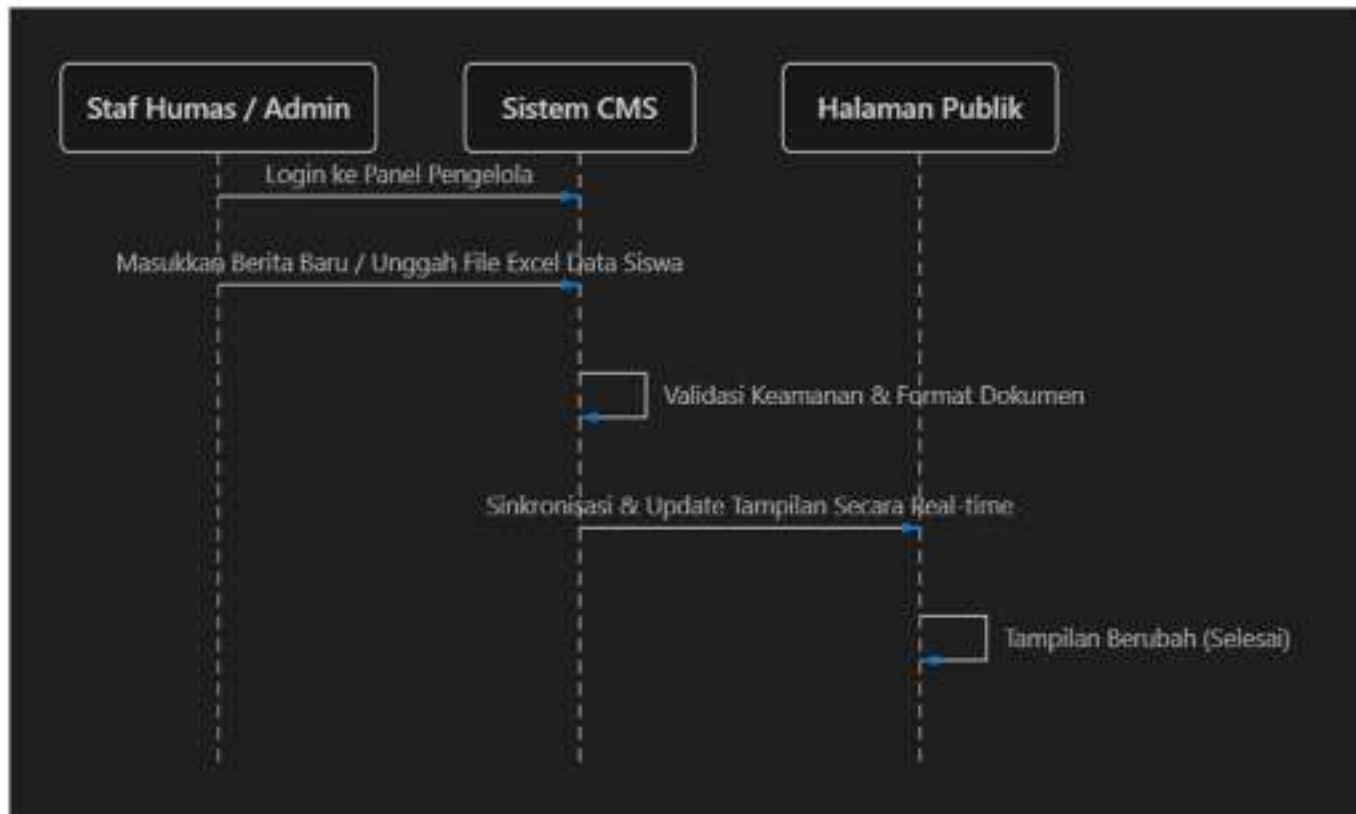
Staf Humas / Admin

Sistem CMS

Halaman Publik

Login ke Panel Pengelola

Masukkan Berita Baru / Unggah File Excel Data Siswa

Validasi Keamanan & Format Dokumen

Sinkronisasi & Update Tampilan Secara Real-time

Tampilan Berubah (Selesai)